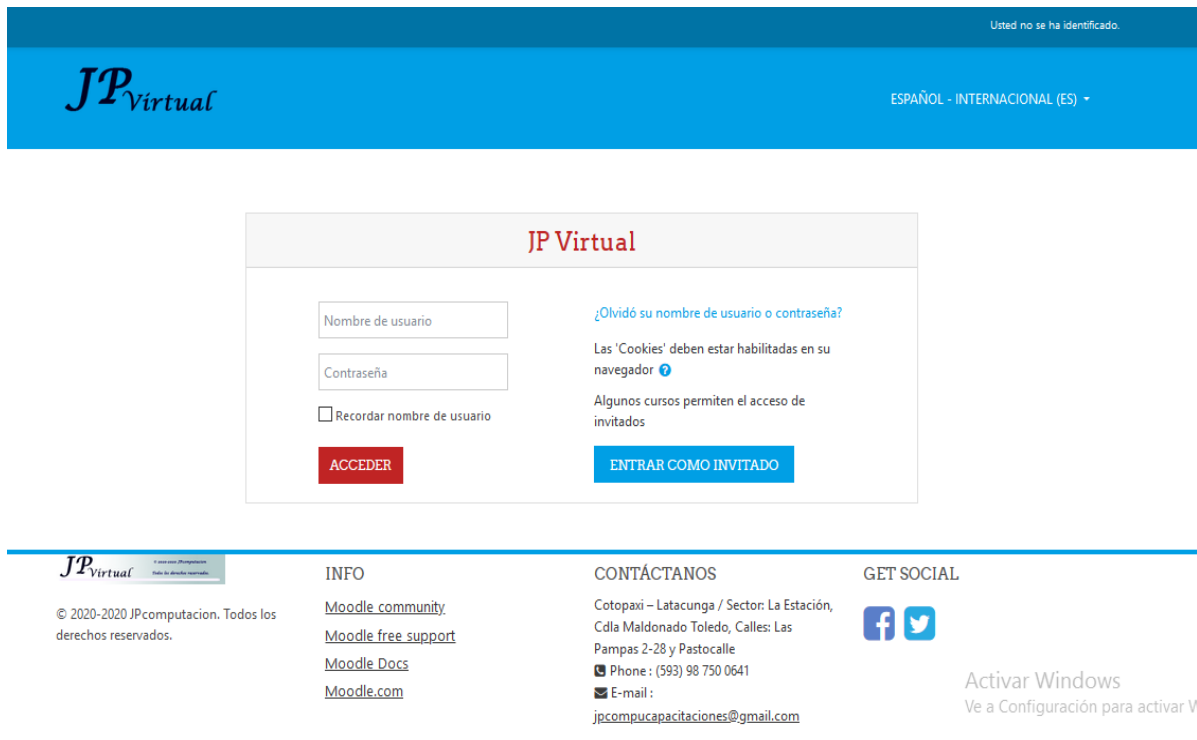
Usted no se ha identificado.

JP Virtual

ESPAÑOL - INTERNACIONAL (ES)

JP Virtual

Nombre de usuario

Contraseña

Recordar nombre de usuario

ACCEDER

¿Olvidó su nombre de usuario o contraseña?

Las 'Cookies' deben estar habilitadas en su navegador

Algunos cursos permiten el acceso de invitados

ENTRAR COMO INVITADO

JP Virtual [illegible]

© 2020-2020 JPcomputacion. Todos los derechos reservados.

INFO

Moodle community

Moodle free support

Moodle Docs

Moodle.com

CONTÁCTANOS

Cotopaxi – Latacunga / Sector: La Estación, Cdla Maldonado Toledo, Calles: Las Pampas 2-28 y Pastocalle

Phone : (593) 98 750 0641

E-mail : jpcompucapacitaciones@gmail.com

GET SOCIAL

Activar Windows
Ve a Configuración para activar W